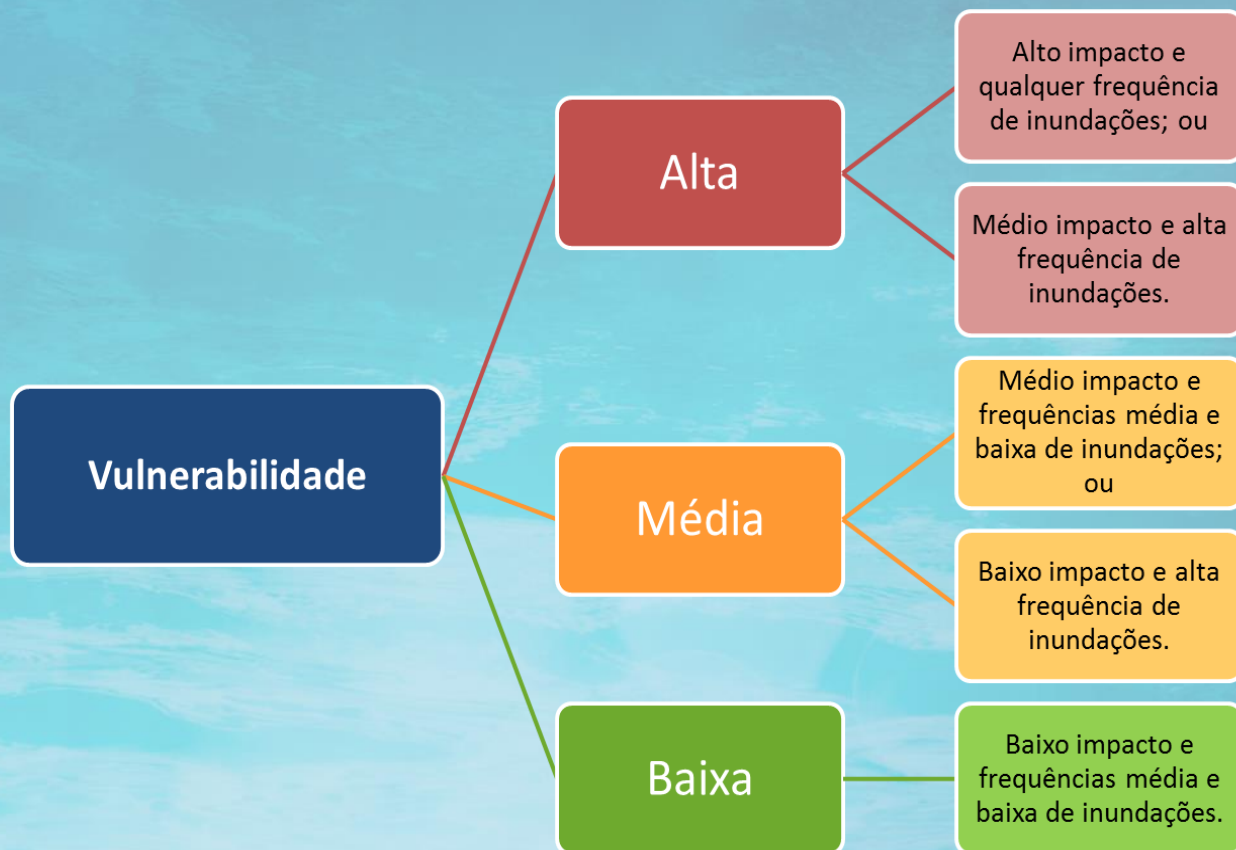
Vulnerabilidade

Alta

Alto impacto e qualquer frequência de inundações; ou

Médio impacto e alta frequência de inundações.

Média

Médio impacto e frequências média e baixa de inundações; ou

Baixo impacto e alta frequência de inundações.

Baixa

Baixo impacto e frequências média e baixa de inundações.